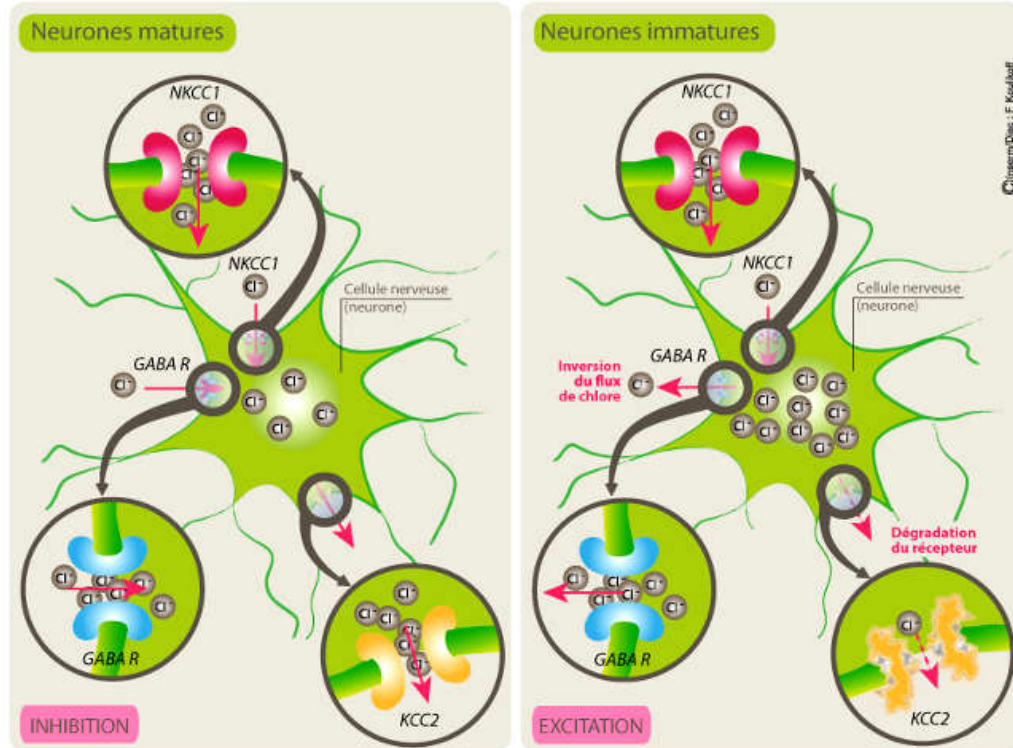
Neurones matures

NKCC1

$Cl^-$ $Cl^-$ $Cl^-$ $Cl^-$ $Cl^-$ $Cl^-$

NKCC1

$Cl^-$

Cellule nerveuse (neurone)

GABA R

$Cl^-$

$Cl^-$ $Cl^-$ $Cl^-$ $Cl^-$

$Cl^-$ $Cl^-$ $Cl^-$ $Cl^-$ $Cl^-$ $Cl^-$

GABA R

$Cl^-$ $Cl^-$ $Cl^-$ $Cl^-$ $Cl^-$

KCC2

INHIBITION

Neurones immatures

NKCC1

$Cl^-$ $Cl^-$ $Cl^-$ $Cl^-$ $Cl^-$ $Cl^-$

NKCC1

$Cl^-$

Cellule nerveuse (neurone)

Inversion du flux de chlore

GABA R

$Cl^-$

$Cl^-$ $Cl^-$ $Cl^-$ $Cl^-$ $Cl^-$ $Cl^-$ $Cl^-$ $Cl^-$ $Cl^-$ $Cl^-$ $Cl^-$

Dégradation du récepteur

$Cl^-$ $Cl^-$ $Cl^-$ $Cl^-$ $Cl^-$ $Cl^-$

GABA R

$Cl^-$

KCC2

EXCITATION

©Inserm/Dias : F. Koulikoff